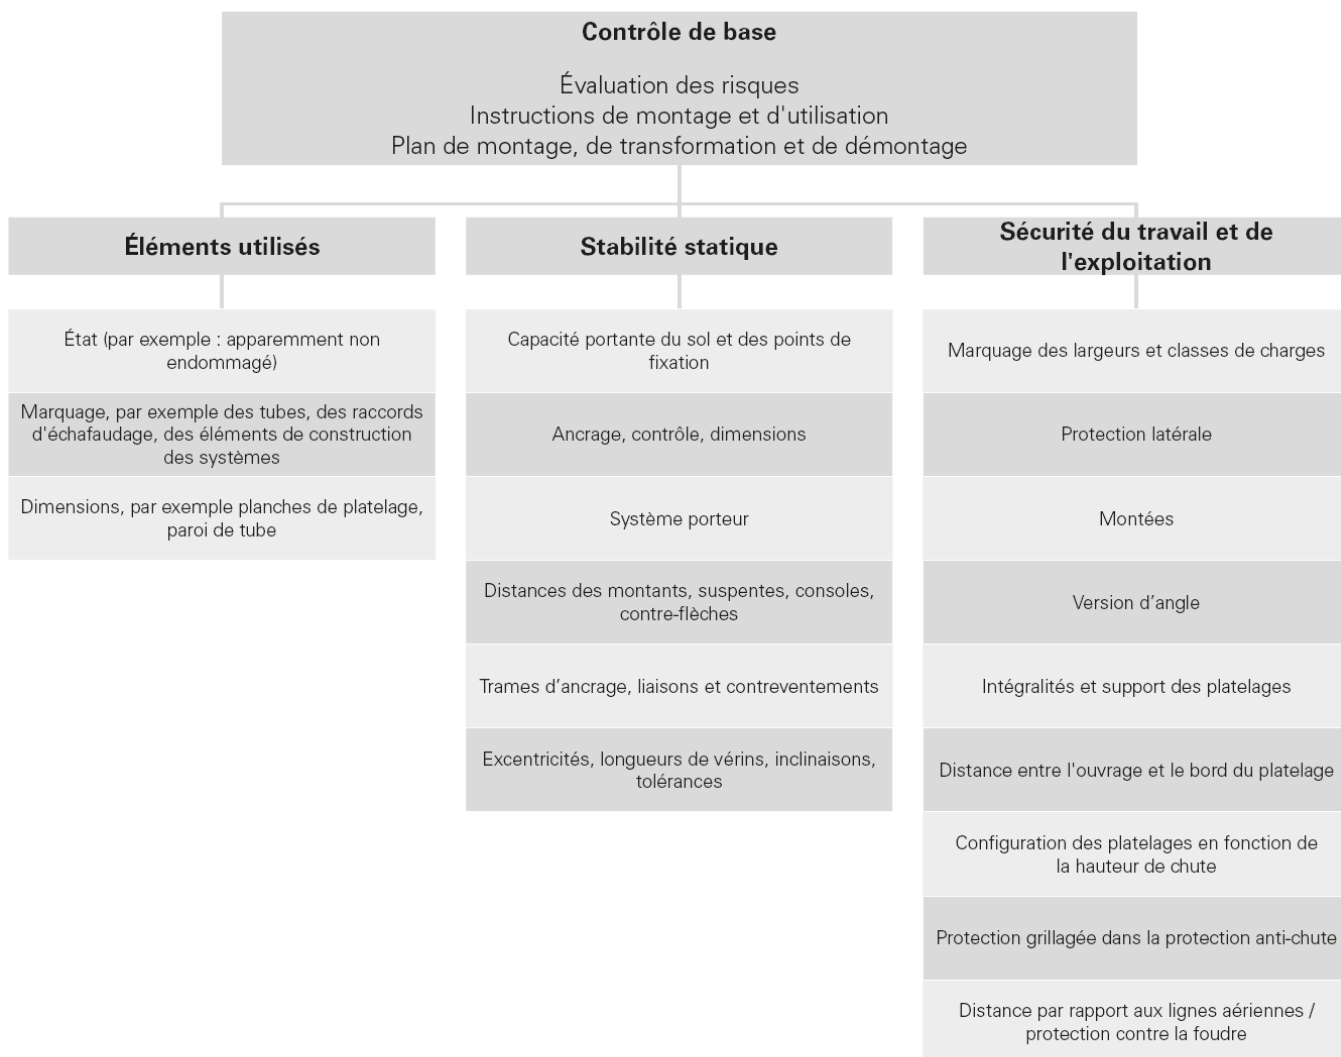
Contrôle de base

Évaluation des risques
Instructions de montage et d'utilisation
Plan de montage, de transformation et de démontage

Éléments utilisés

État (par exemple : apparemment non endommagé)

Marquage, par exemple des tubes, des raccords d'échafaudage, des éléments de construction des systèmes

Dimensions, par exemple planches de platelage, paroi de tube

Stabilité statique

Capacité portante du sol et des points de fixation

Ancrage, contrôle, dimensions

Système porteur

Distances des montants, suspentes, consoles, contre-flèches

Trames d'ancrage, liaisons et contreventements

Excentricités, longueurs de vérins, inclinaisons, tolérances

Sécurité du travail et de l'exploitation

Marquage des largeurs et classes de charges

Protection latérale

Montées

Version d'angle

Intégralités et support des platelages

Distance entre l'ouvrage et le bord du platelage

Configuration des platelages en fonction de la hauteur de chute

Protection grillagée dans la protection anti-chute

Distance par rapport aux lignes aériennes / protection contre la foudre